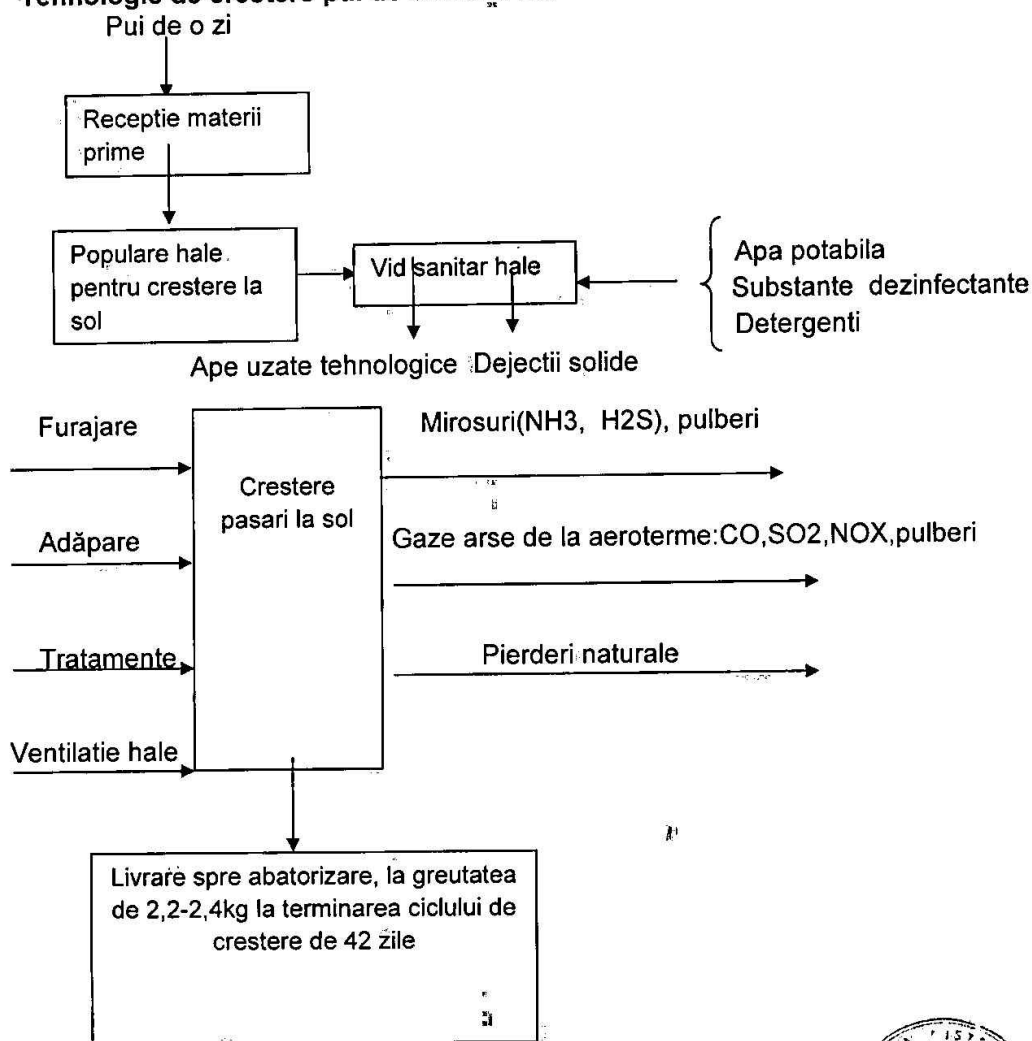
Tehnologie de crestere pui de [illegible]

Pui de o zi

Receptie materii prime

Populare hale pentru crestere la sol

Vid sanitar hale

Apa potabila
Substante dezinfectante
Detergenti

Ape uzate tehnologice Dejectii solide

Furajare

Adăpare

Tratamente

Ventilatie hale

Crestere pasari la sol

Mirosuri(NH3, H2S), pulberi

Gaze arse de la aeroterme:CO,SO2,NOX,pulberi

Pierderi naturale

Livrare spre abatorizare, la greutatea de 2,2-2,4kg la terminarea ciclului de crestere de 42 zile